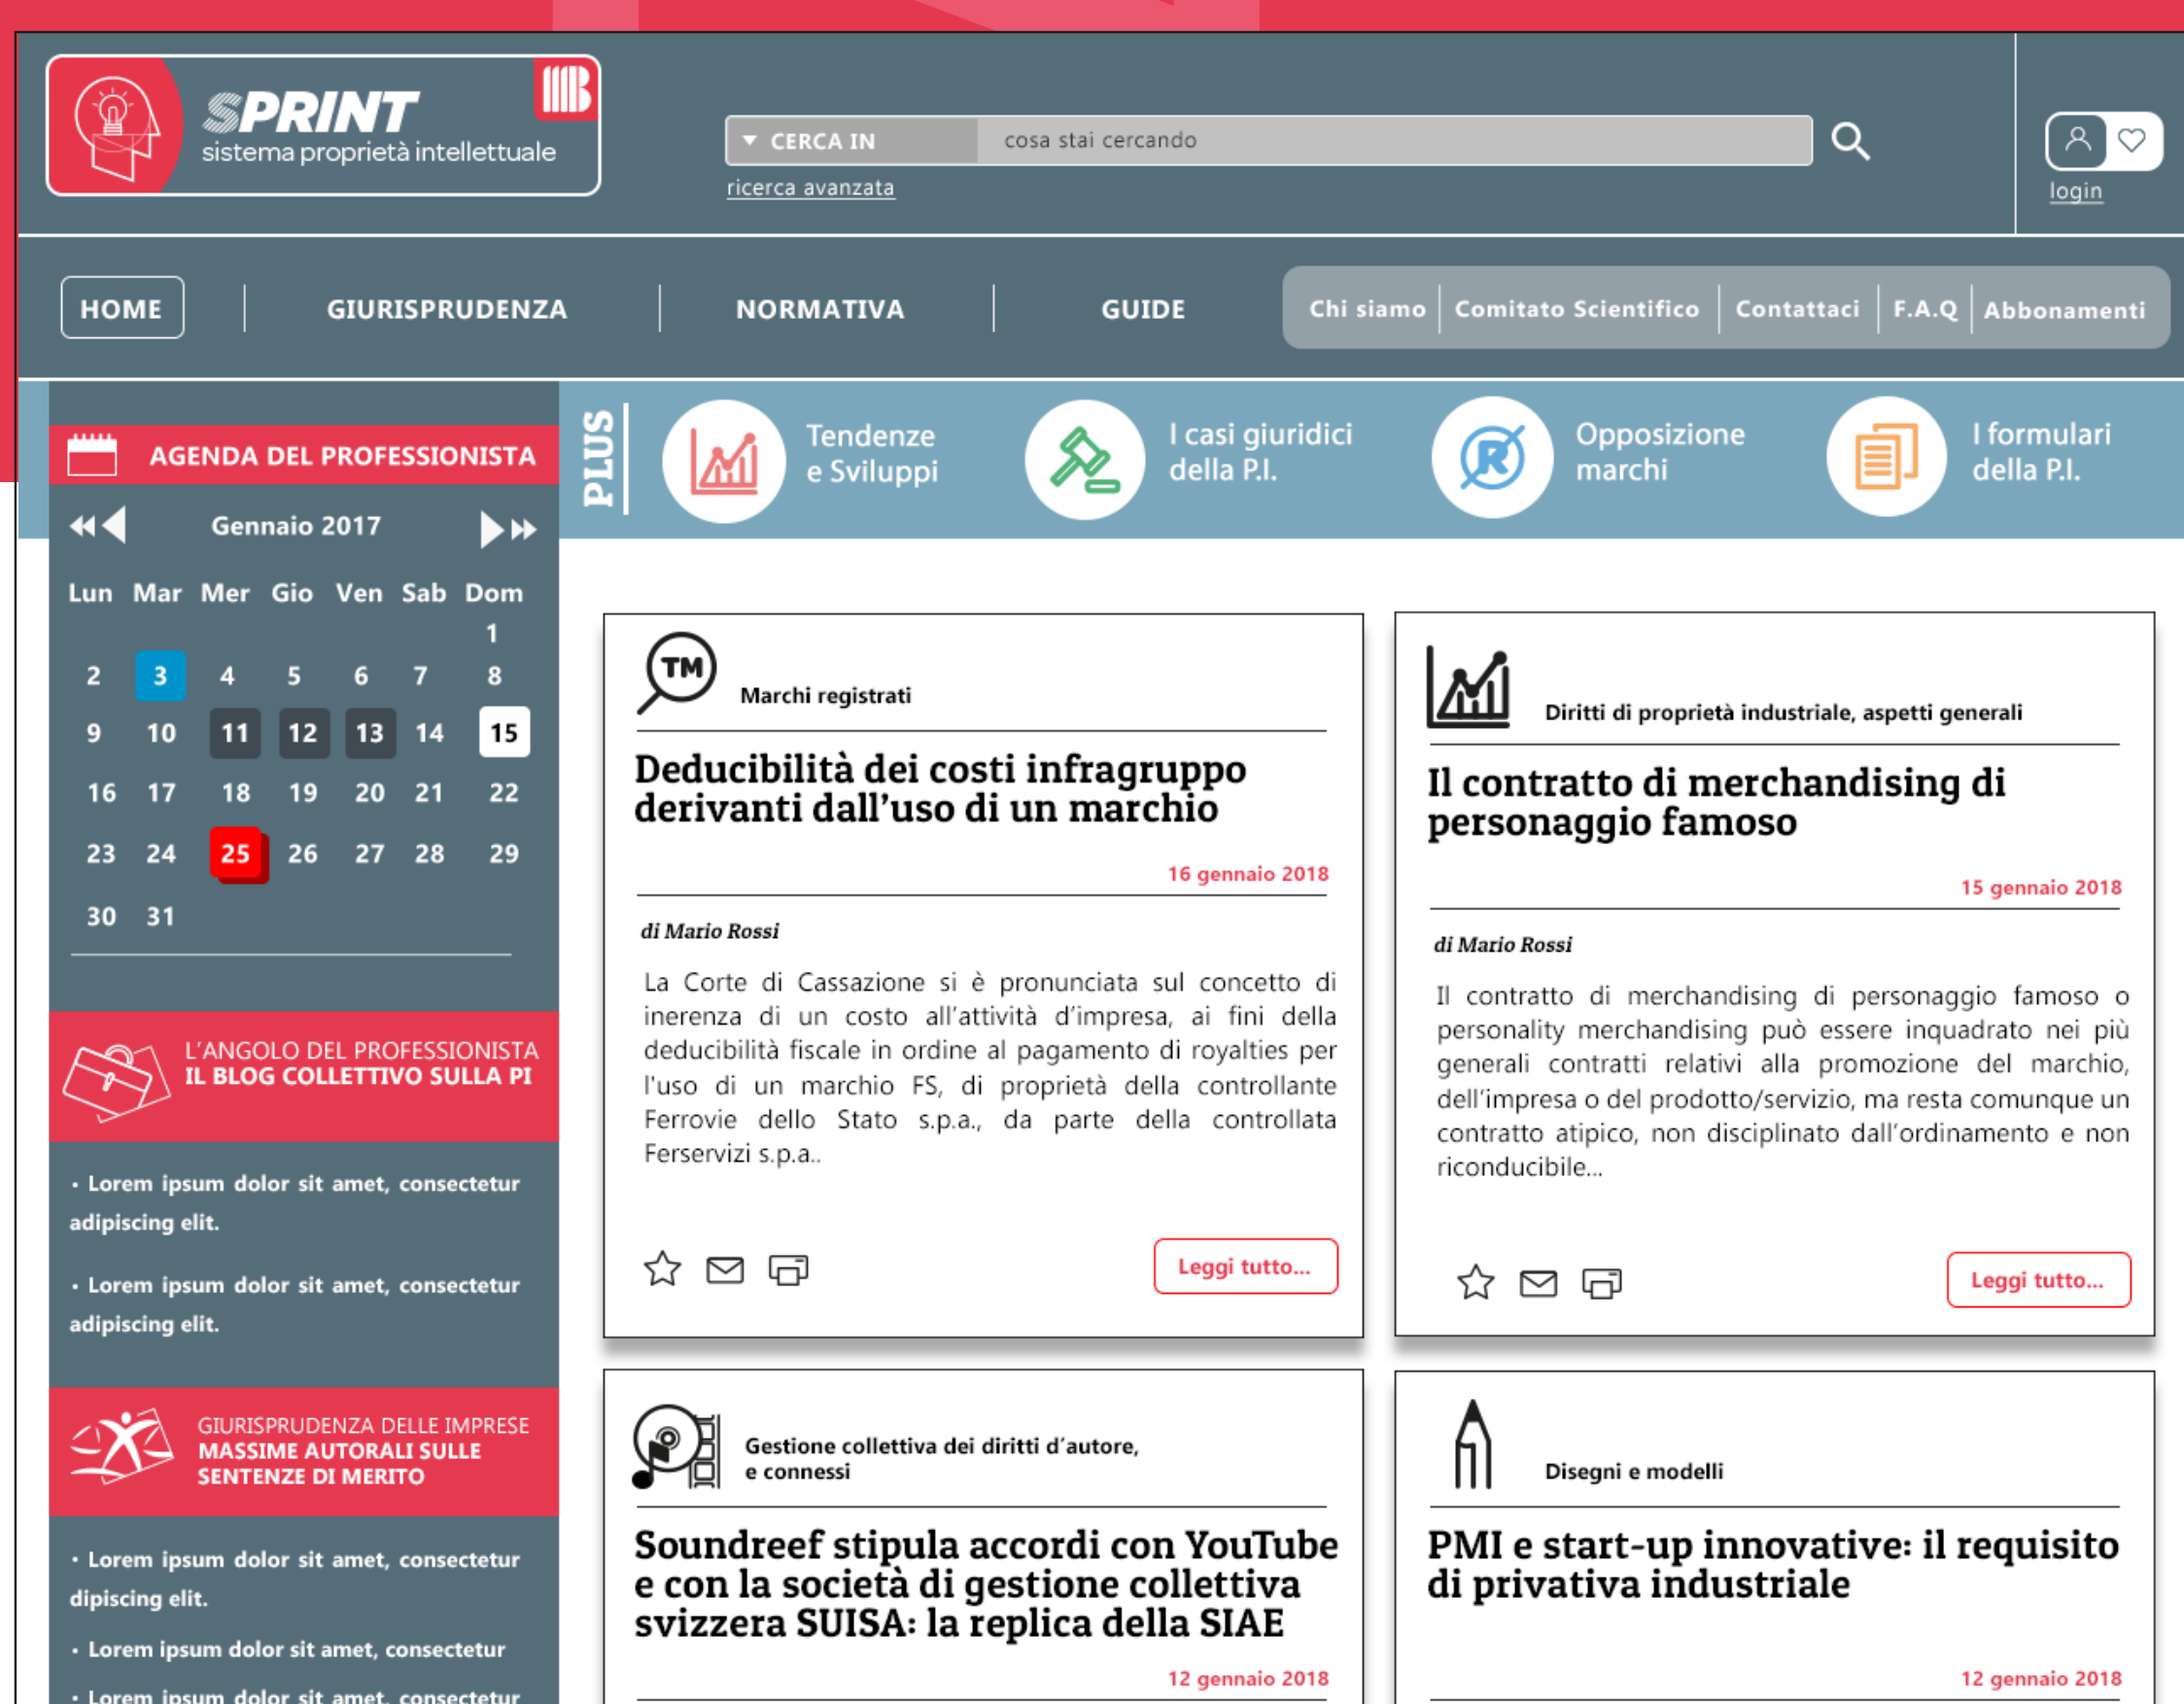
SPRINT
sistema proprietà intellettuale

CERCA IN
cosa stai cercando
ricerca avanzata

login

HOME | GIURISPRUDENZA | NORMATIVA | GUIDE

Chi siamo | Comitato Scientifico | Contattaci | F.A.Q | Abbonamenti

AGENDA DEL PROFESSIONISTA

Gennaio 2017

| Lun | Mar | Mer | Gio | Ven | Sab | Dom |
|---|---|---|---|---|---|---|
| | | | | | | 1 |
| 2 | 3 | 4 | 5 | 6 | 7 | 8 |
| 9 | 10 | 11 | 12 | 13 | 14 | 15 |
| 16 | 17 | 18 | 19 | 20 | 21 | 22 |
| 23 | 24 | 25 | 26 | 27 | 28 | 29 |
| 30 | 31 | | | | | |

L'ANGOLO DEL PROFESSIONISTA
IL BLOG COLLETTIVO SULLA PI

• Lorem ipsum dolor sit amet, consectetur adipiscing elit.

• Lorem ipsum dolor sit amet, consectetur adipiscing elit.

GIURISPRUDENZA DELLE IMPRESE
MASSIME AUTORALI SULLE SENTENZE DI MERITO

• Lorem ipsum dolor sit amet, consectetur dipiscing elit.

• Lorem ipsum dolor sit amet, consectetur

• Lorem ipsum dolor sit amet, consectetur

PLUS

Tendenze e Sviluppi

I casi giuridici della P.I.

Opposizione marchi

I formulari della P.I.

TM

Marchi registrati

Deducibilità dei costi infragruppo derivanti dall'uso di un marchio

16 gennaio 2018

di Mario Rossi

La Corte di Cassazione si è pronunciata sul concetto di inerenza di un costo all'attività d'impresa, ai fini della deducibilità fiscale in ordine al pagamento di royalties per l'uso di un marchio FS, di proprietà della controllante Ferrovie dello Stato s.p.a., da parte della controllata Ferservizi s.p.a..

Leggi tutto...

Diritti di proprietà industriale, aspetti generali

Il contratto di merchandising di personaggio famoso

15 gennaio 2018

di Mario Rossi

Il contratto di merchandising di personaggio famoso o personality merchandising può essere inquadrato nei più generali contratti relativi alla promozione del marchio, dell'impresa o del prodotto/servizio, ma resta comunque un contratto atipico, non disciplinato dall'ordinamento e non riconducibile...

Leggi tutto...

Gestione collettiva dei diritti d'autore, e connessi

Soundreef stipula accordi con YouTube e con la società di gestione collettiva svizzera SUISA: la replica della SIAE

12 gennaio 2018

Disegni e modelli

PMI e start-up innovative: il requisito di privativa industriale

12 gennaio 2018